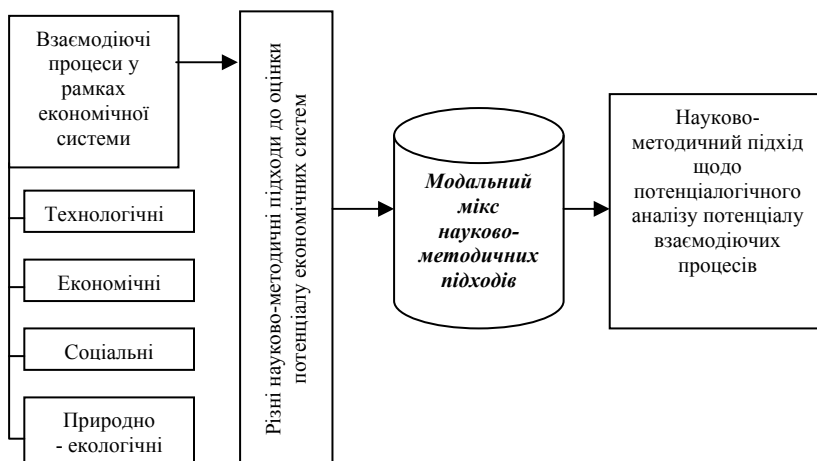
Взаємодіючі процеси у рамках економічної системи

Технологічні

Економічні

Соціальні

Природно - екологічні

Різні науково-методичні підходи до оцінки потенціалу економічних систем

Модальний мікс науково-методичних підходів

Науково-методичний підхід щодо потенціалогічного аналізу потенціалу взаємодіючих процесів